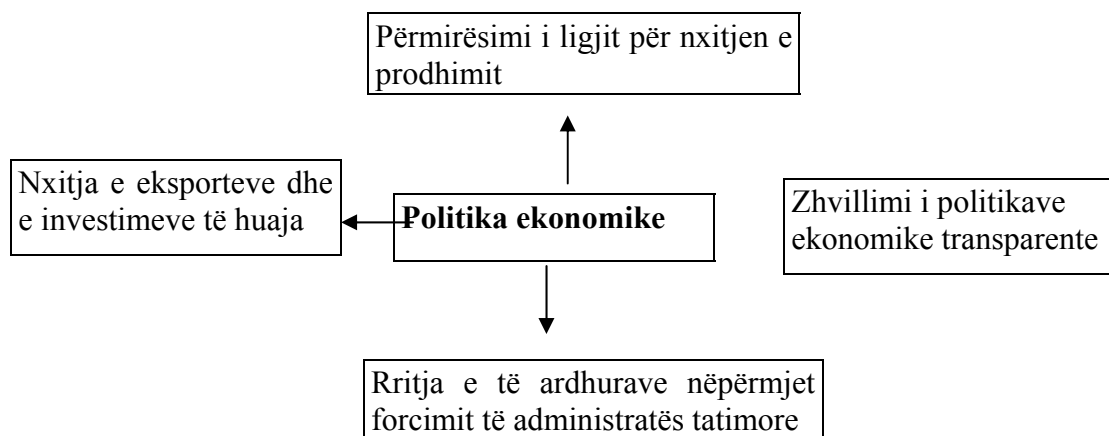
Përmirësimi i ligjit për nxitjen e prodhimit

Nxitja e eksporteve dhe e investimeve të huaja

Politika ekonomike

Zhvillimi i politikave ekonomike transparente

Rritja e të ardhurave nëpërmjet forcimit të administratës tatimore